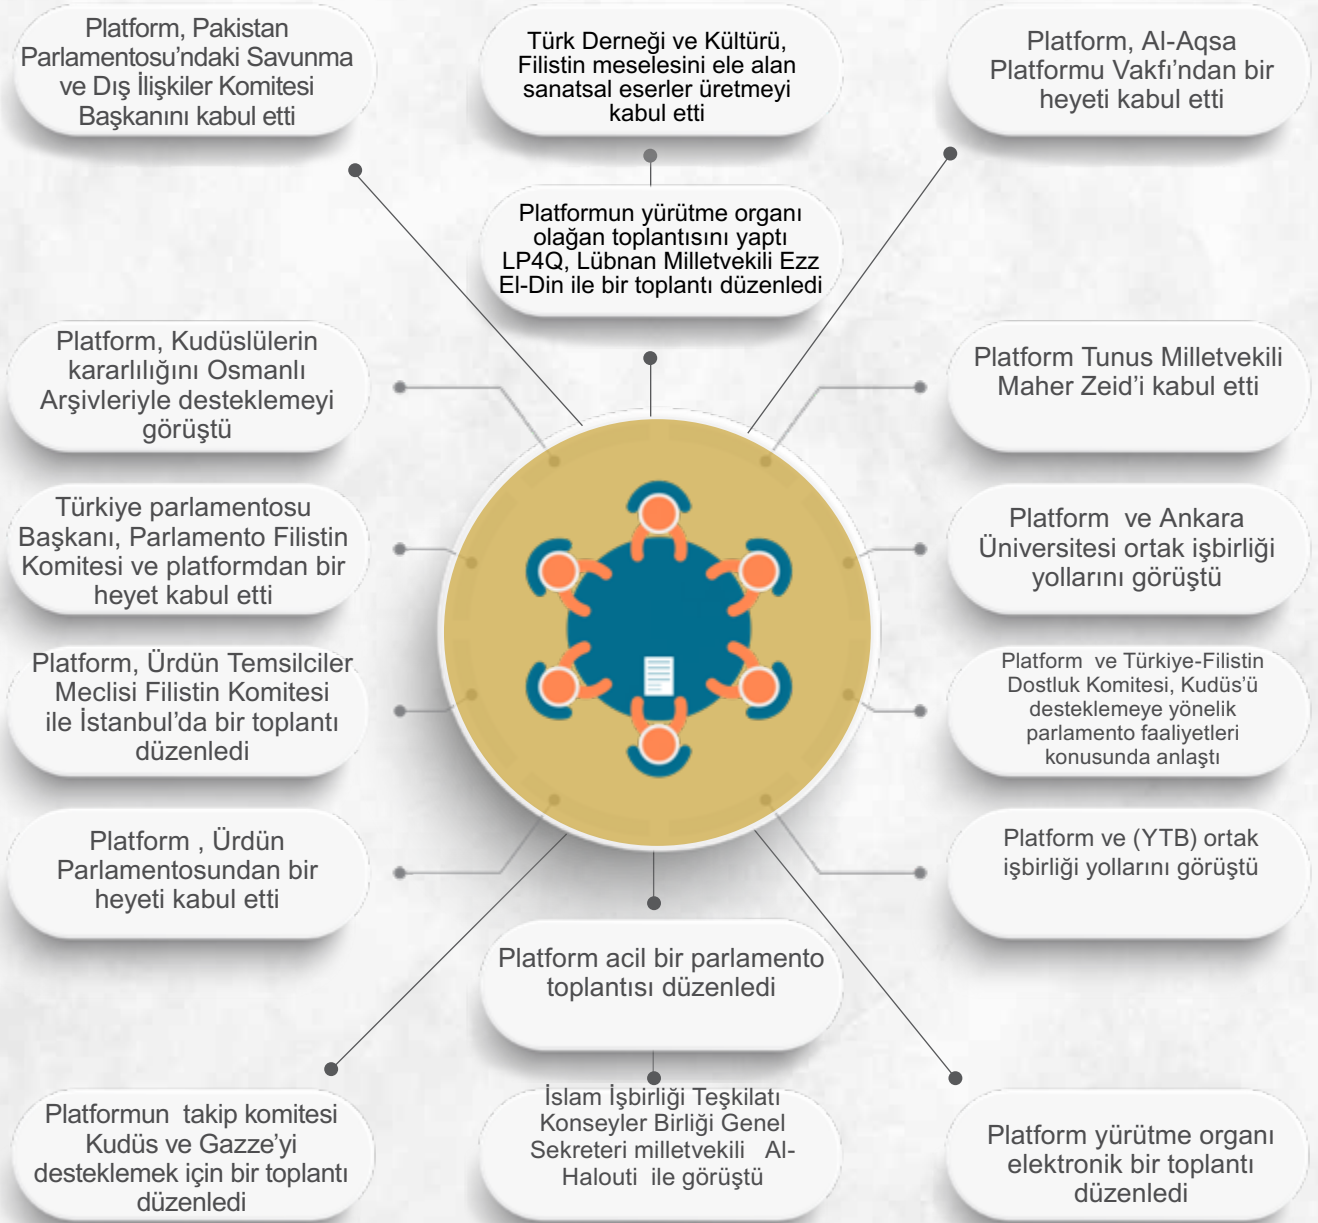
Platform, Pakistan Parlamentosu'ndaki Savunma ve Dış İlişkiler Komitesi Başkanını kabul etti

Türk Derneği ve Kültürü, Filistin meselesini ele alan sanatsal eserler üretmeyi kabul etti

Platform, Al-Aqsa Platformu Vakfı'ndan bir heyeti kabul etti

Platformun yürütme organı olağan toplantısını yaptı LP4Q, Lübnan Milletvekili Ezz El-Din ile bir toplantı düzenledi

Platform, Kudüslülerin kararlılığını Osmanlı Arşivleriyle desteklemeyi görüştü

Platform Tunus Milletvekili Maher Zeid'i kabul etti

Türkiye parlamentosu Başkanı, Parlamento Filistin Komitesi ve platformdan bir heyet kabul etti

Platform ve Ankara Üniversitesi ortak işbirliği yollarını görüştü

Platform, Ürdün Temsilciler Meclisi Filistin Komitesi ile İstanbul'da bir toplantı düzenledi

Platform ve Türkiye-Filistin Dostluk Komitesi, Kudüs'ü desteklemeye yönelik parlamento faaliyetleri konusunda anlaştı

Platform , Ürdün Parlamentosundan bir heyeti kabul etti

Platform ve (YTB) ortak işbirliği yollarını görüştü

Platform acil bir parlamento toplantısı düzenledi

Platformun takip komitesi Kudüs ve Gazze'yi desteklemek için bir toplantı düzenledi

İslam İşbirliği Teşkilatı Konseyler Birliği Genel Sekreteri milletvekili Al-Halouti ile görüştü

Platform yürütme organı elektronik bir toplantı düzenledi